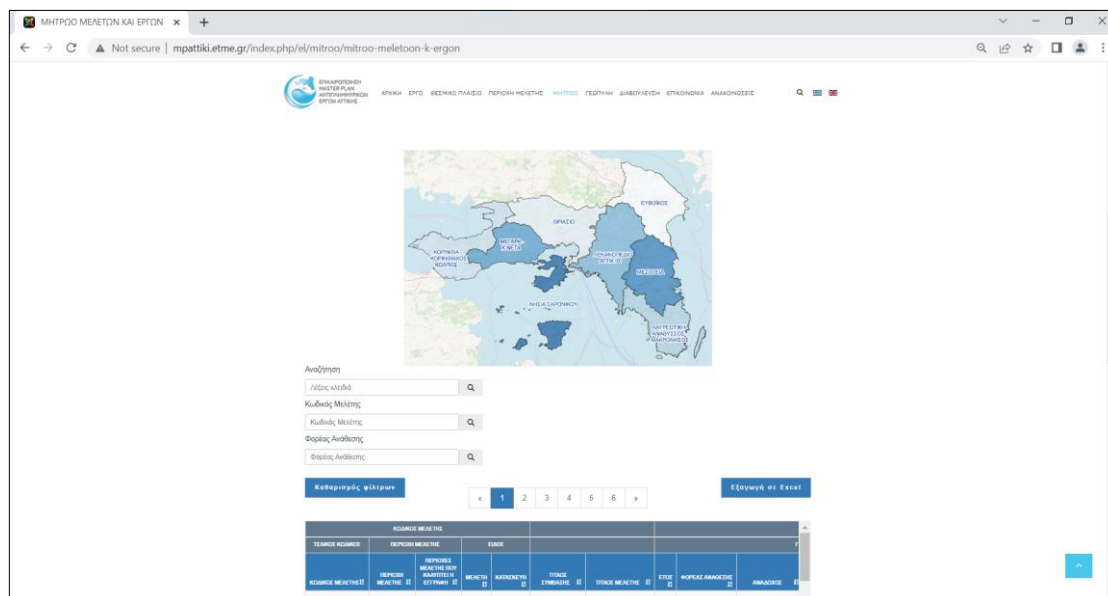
ΜΗΤΡΩΟ ΜΕΛΕΤΩΝ ΚΑΙ ΕΡΓΩΝ ×

Not secure | mpattiki.etme.gr/index.php/el/mitroo/mitroo-meletoon-k-ergon

ΕΠΙΚΑΙΡΟΠΟΙΗΣΗ MASTER PLAN ΑΝΤΙΠΛΗΜΜΥΡΙΚΩΝ ΕΡΓΩΝ ΑΤΤΙΚΗΣ

ΑΡΧΙΚΗ ΕΡΓΟ ΘΕΣΜΙΚΟ ΠΛΑΙΣΙΟ ΠΕΡΙΟΧΗ ΜΕΛΕΤΗΣ ΜΗΤΡΩΟ ΓΕΩΠΥΛΗ ΔΙΑΒΟΥΛΕΥΣΗ ΕΠΙΚΟΙΝΩΝΙΑ ΑΝΑΚΟΙΝΩΣΕΙΣ

ΕΥΒΟΙΚΟΣ
ΘΡΙΑΣΙΟ
ΜΕΓΑΡΑ-ΚΝΕΤΑ
ΚΟΡΙΝΘΙΑ ΚΟΡΙΝΘΙΑΚΟΣ ΚΟΛΠΟΣ
ΛΕΚΑΝΟΠΕΔΙΟ ΑΤΤΙΚΗΣ
ΜΕΣΟΓΕΙΑ
ΝΗΣΙΑ ΣΑΡΩΝΙΚΟΥ
ΛΑΥΡΕΩΤΙΚΗ ΑΝΑΒΥΣΣΟΣ ΒΑΚΡΟΝΗΣΟΣ

Αναζήτηση
Λέξεις κλειδιά
Κωδικός Μελέτης
Κωδικός Μελέτης
Φορέας Ανάθεσης
Φορέας Ανάθεσης

Καθαρισμός φίλτρων
« 1 2 3 4 5 6 »
Εξαγωγή σε Excel

| ΚΩΔΙΚΟΣ ΜΕΛΕΤΗΣ | | | | | | | | | | |
|---|---|---|---|---|---|---|---|---|---|---|
| ΤΕΛΙΚΟΣ ΚΩΔΙΚΟΣ | ΠΕΡΙΟΧΗ ΜΕΛΕΤΗΣ | | ΕΙΔΟΣ | | | | | | | |
| ΚΩΔΙΚΟΣ ΜΕΛΕΤΗΣ | ΠΕΡΙΟΧΗ ΜΕΛΕΤΗΣ | ΠΕΡΙΟΧΕΣ ΜΕΛΕΤΗΣ ΠΟΥ ΚΑΛΥΠΤΕΙ Η ΕΓΓΡΑΦΗ | ΜΕΛΕΤΗ | ΚΑΤΑΣΚΕΥΗ | ΤΙΤΛΟΣ ΣΥΜΒΑΣΗΣ | ΤΙΤΛΟΣ ΜΕΛΕΤΗΣ | ΕΤΟΣ | ΦΟΡΕΑΣ ΑΝΑΘΕΣΗΣ | ΑΝΑΔΟΧΟΣ | |